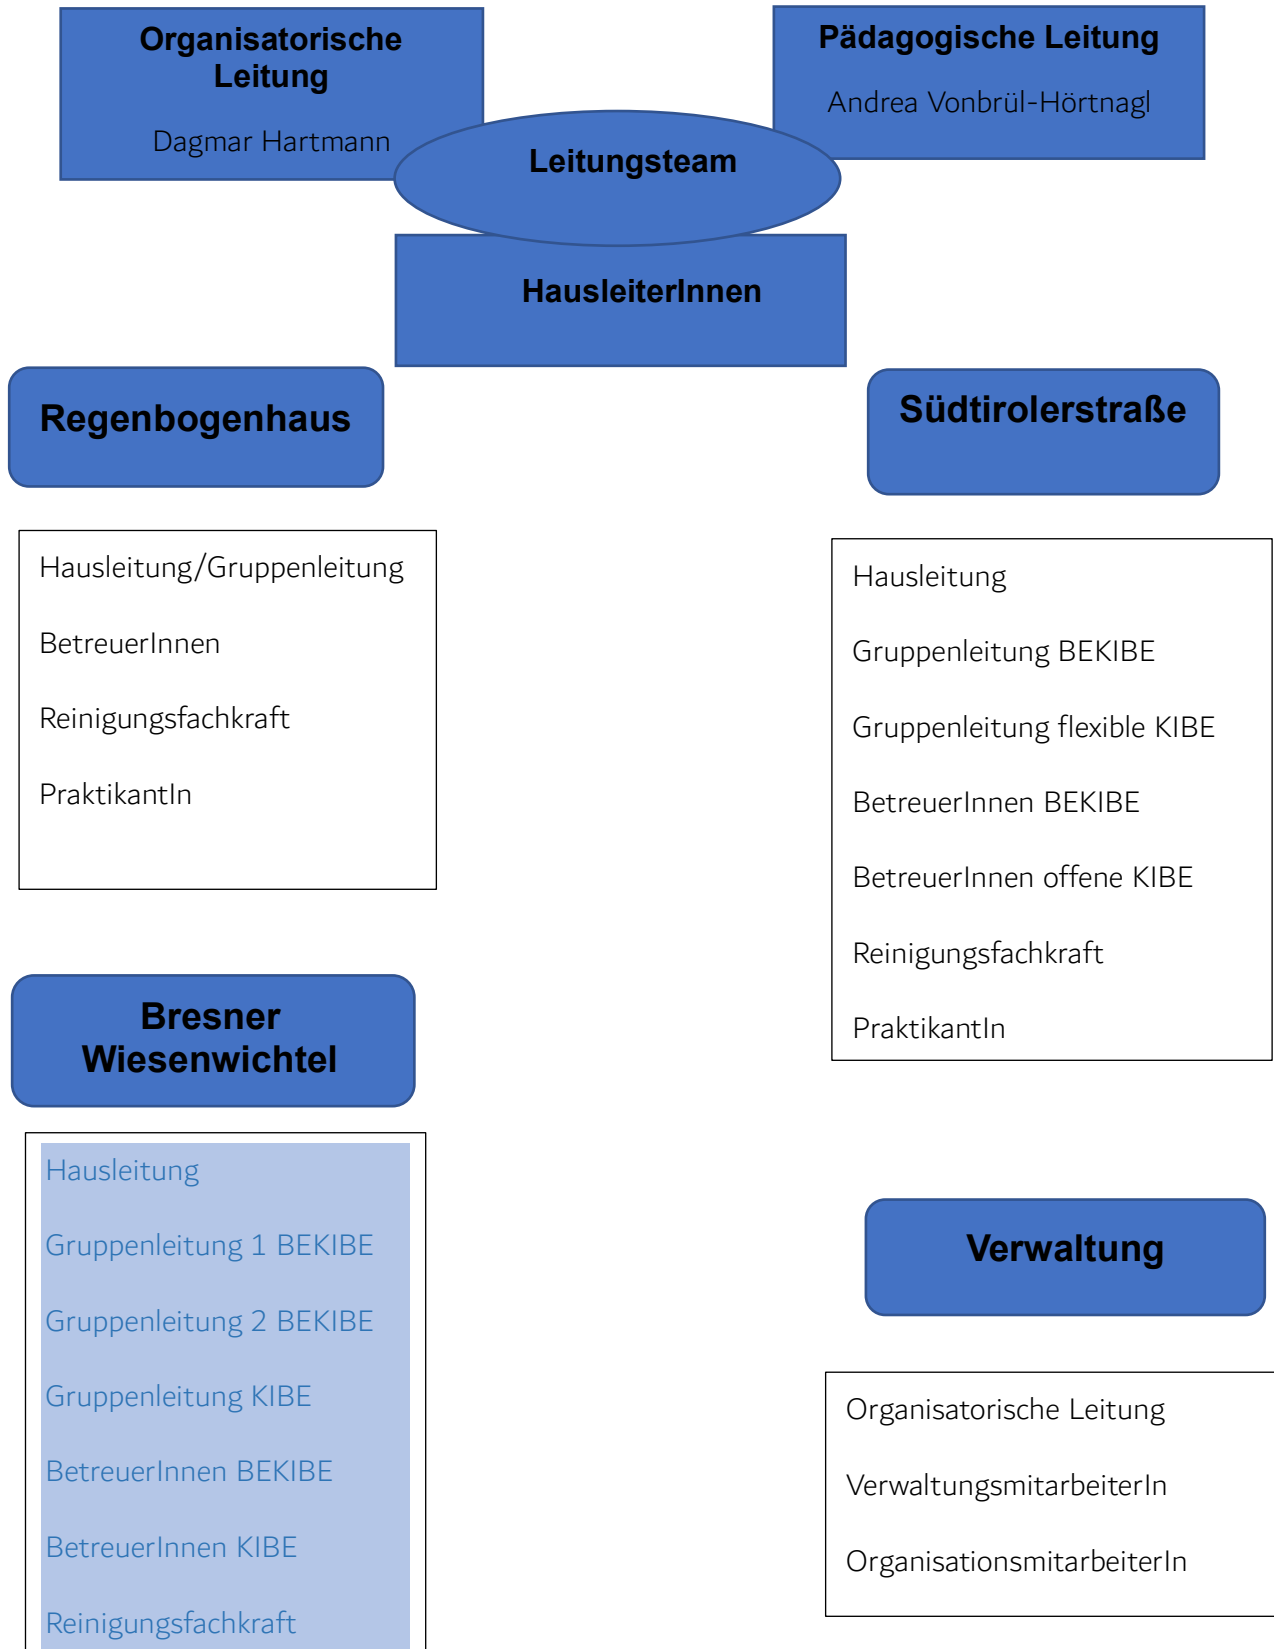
Organisatorische Leitung

Dagmar Hartmann

Pädagogische Leitung

Andrea Vonbrül-Hörtnagl

Leitungsteam

HausleiterInnen

Regenbogenhaus

Hausleitung/Gruppenleitung

BetreuerInnen

Reinigungsfachkraft

PraktikantIn

Südtirolerstraße

Hausleitung

Gruppenleitung BEKIBE

Gruppenleitung flexible KIBE

BetreuerInnen BEKIBE

BetreuerInnen offene KIBE

Reinigungsfachkraft

PraktikantIn

Bresner Wiesenwichtel

Hausleitung

Gruppenleitung 1 BEKIBE

Gruppenleitung 2 BEKIBE

Gruppenleitung KIBE

BetreuerInnen BEKIBE

BetreuerInnen KIBE

Reinigungsfachkraft

Verwaltung

Organisatorische Leitung

VerwaltungsmitarbeiterIn

OrganisationsmitarbeiterIn